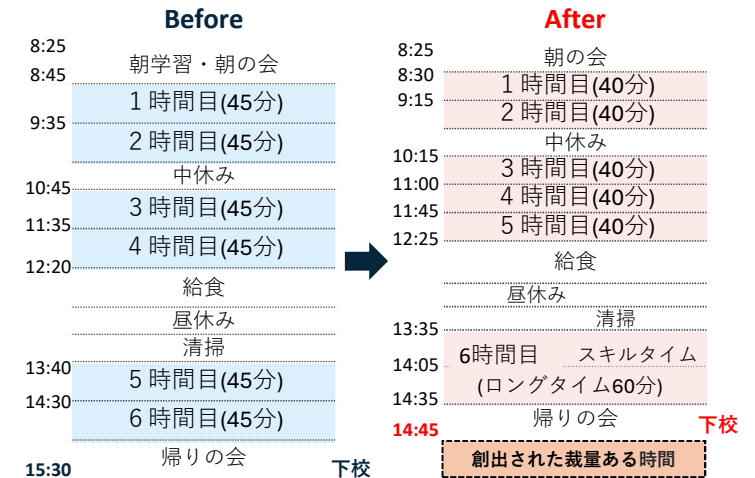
Before

| | |
|---|---|
| 8:25 | 朝学習・朝の会 |
| 8:45 | 1時間目(45分) |
| 9:35 | 2時間目(45分) |
| | 中休み |
| 10:45 | 3時間目(45分) |
| 11:35 | 4時間目(45分) |
| 12:20 | 給食 |
| | 昼休み |
| | 清掃 |
| 13:40 | 5時間目(45分) |
| 14:30 | 6時間目(45分) |
| | 帰りの会 |
| 15:30 | 下校 |

After

| | |
|---|---|
| 8:25 | 朝の会 |
| 8:30 | 1時間目(40分) |
| 9:15 | 2時間目(40分) |
| | 中休み |
| 10:15 | 3時間目(40分) |
| 11:00 | 4時間目(40分) |
| 11:45 | 5時間目(40分) |
| 12:25 | 給食 |
| | 昼休み |
| | 清掃 |
| 13:35 | 6時間目 スキルタイム |
| 14:05 | (ロングタイム60分) |
| 14:35 | 帰りの会 |
| 14:45 | 下校 |

創出された裁量ある時間